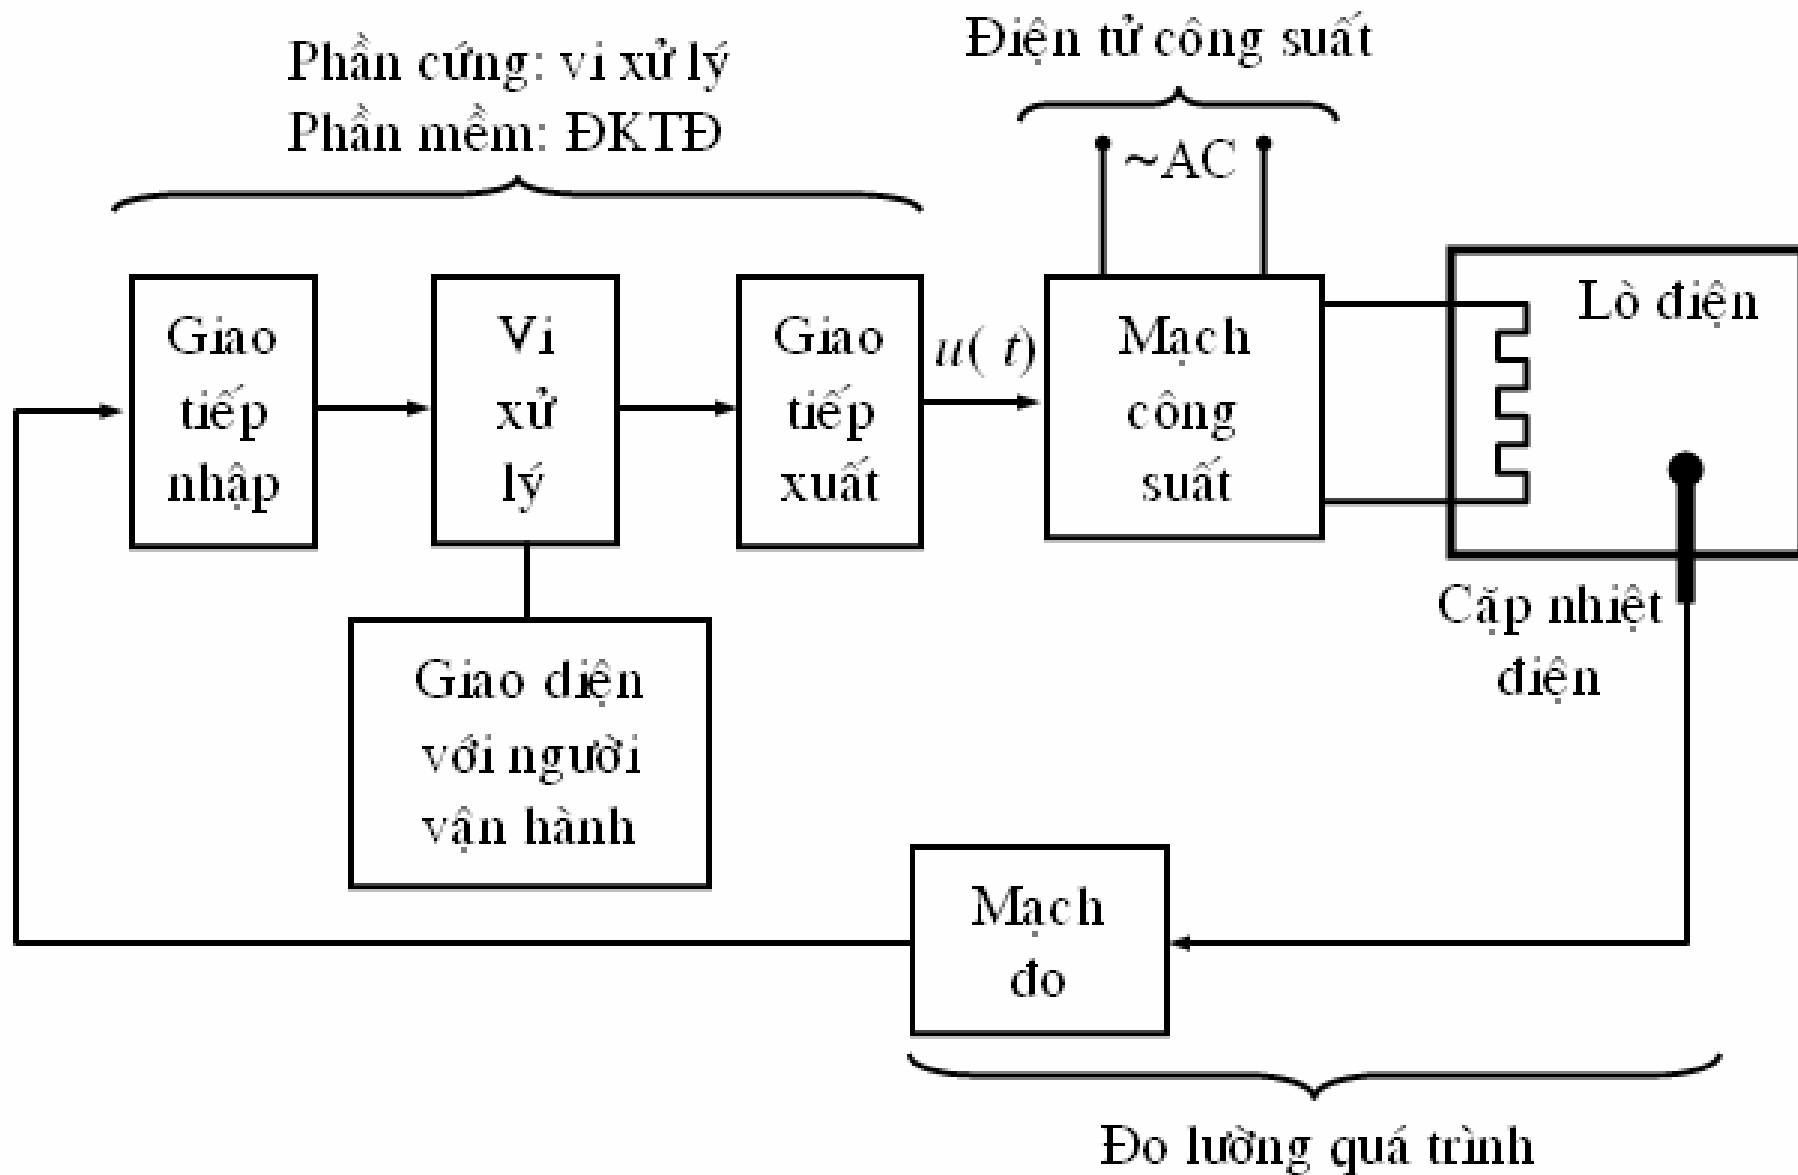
Phần cứng: vi xử lý
Phần mềm: ĐKTĐ

Điện tử công suất

~AC

Giao tiếp nhập

Vi xử lý

Giao tiếp xuất

$u(t)$

Mạch công suất

Lò điện

Cặp nhiệt điện

Giao diện với người vận hành

Mạch đo

Đo lường quá trình